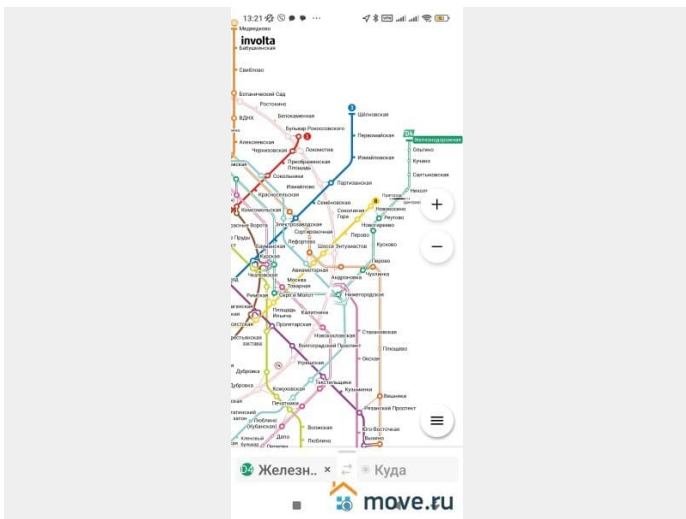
13:21

involta

Медведково
Бабушкинская
Свиблово
Ботанический Сад
Ростокино
ВДНХ
Белокаменная
Бульвар Рокоссовского
Алексеевская
Черкизовская
Локомотив
Преображенская Площадь
Сокольники
Измайлово
Щёлковская
Первомайская
Измайловская
Партизанская
Железнодорожная
Ольгино
Кучино
Салтыковская
Никольское
Красносельская
Комсомольская
Семёновская
Соколиная Гора
Новогиреево
Реутово
Электрозаводская
Новокосино
Сортировочная
Лефортово
Шоссе Энтузиастов
Перово
Кусково
Курская
Чкаловская
Авиамоторная
Андроновка
Москва Товарная
Перово
Чухлинка
Римская
Серп и Молот
Нижегородская
Площадь Ильича
Пролетарская
Калитники
Крестьянская застава
Новохохловская
Стахановская
Выхино
Окская
Текстильщики
Кузьминки
Угрешская
Кожуховская
Печатники
Рязанский Проспект
Юго-Восточная
Люблино
Волжская
Дубровка
Кленовый бульвар
Дубровка
Косино
Вешняки
Плющево
Железн..
Куда
move.ru